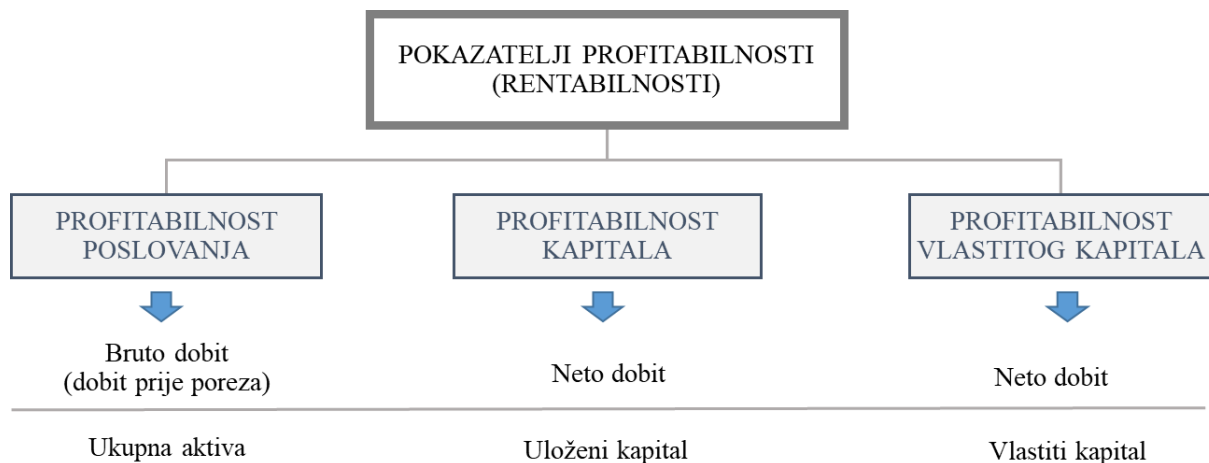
POKAZATELJI PROFITABILNOSTI (RENTABILNOSTI)

PROFITABILNOST POSLOVANJA

PROFITABILNOST KAPITALA

PROFITABILNOST VLASTITOG KAPITALA

Bruto dobit (dobit prije poreza)

Ukupna aktiva

Neto dobit

Uloženi kapital

Neto dobit

Vlastiti kapital